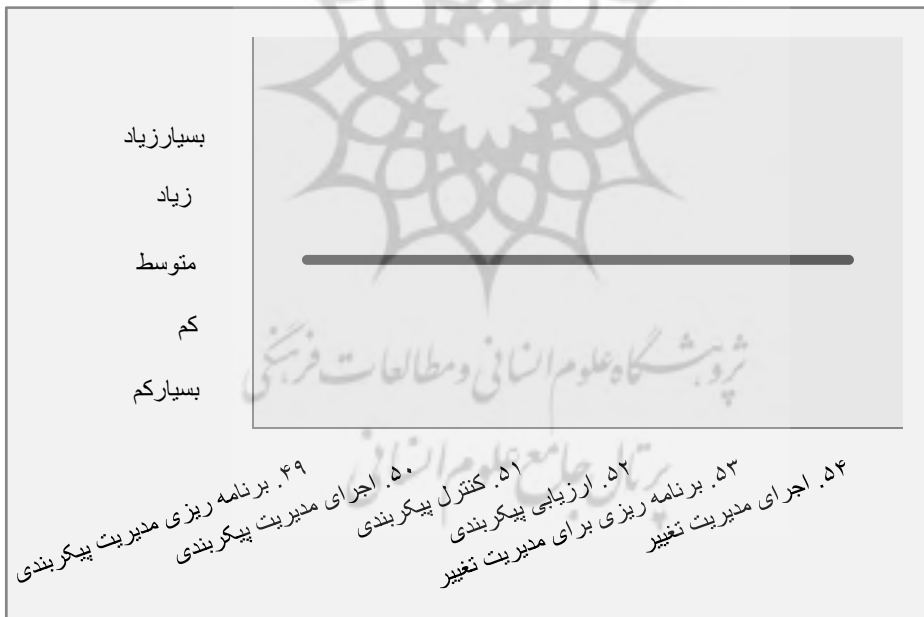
بسیارزیاد

زیاد

متوسط

کم

بسیارکم

پژوهشگاه علوم انسانی و مطالعات فرهنگی

پرتال جامع علوم انسانی

۴۹. برنامه ریزی مدیریت پیکربندی

۵۰. اجرای مدیریت پیکربندی

۵۱. کنترل پیکربندی

۵۲. ارزیابی پیکربندی

۵۳. برنامه ریزی برای مدیریت تغییر

۵۴. اجرای مدیریت تغییر